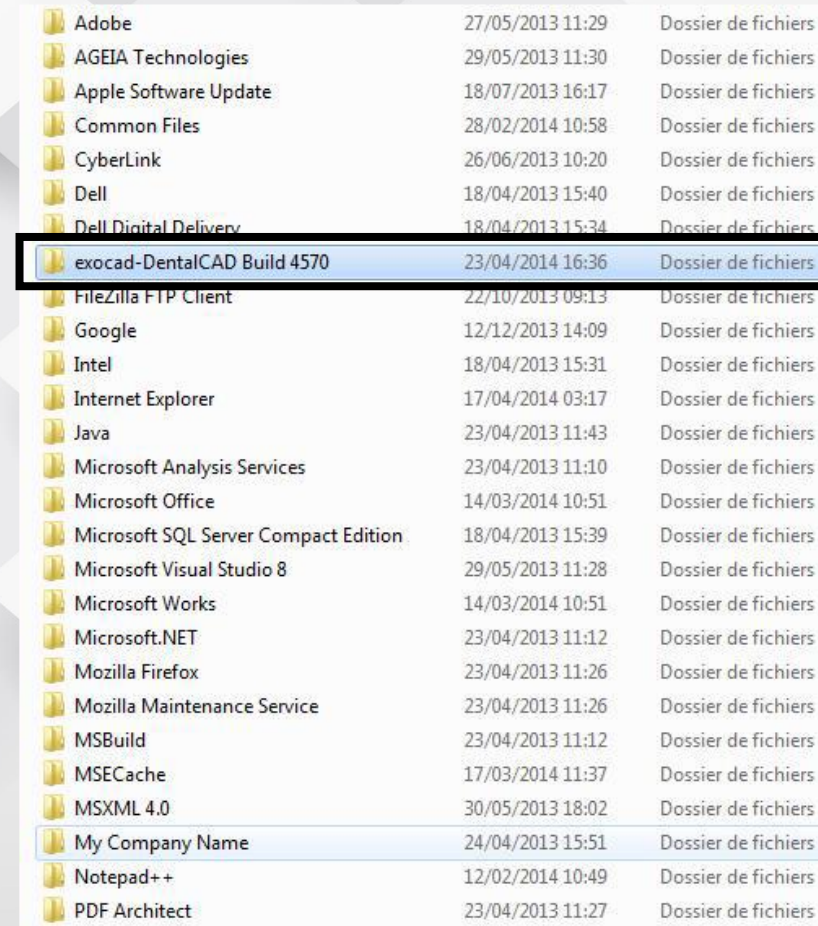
| | | |
|---|---|---|
| Adobe | 27/05/2013 11:29 | Dossier de fichiers |
| AGEIA Technologies | 29/05/2013 11:30 | Dossier de fichiers |
| Apple Software Update | 18/07/2013 16:17 | Dossier de fichiers |
| Common Files | 28/02/2014 10:58 | Dossier de fichiers |
| CyberLink | 26/06/2013 10:20 | Dossier de fichiers |
| Dell | 18/04/2013 15:40 | Dossier de fichiers |
| Dell Digital Delivery | 18/04/2013 15:34 | Dossier de fichiers |
| exocad-DentalCAD Build 4570 | 23/04/2014 16:36 | Dossier de fichiers |
| FileZilla FTP Client | 22/10/2013 09:13 | Dossier de fichiers |
| Google | 12/12/2013 14:09 | Dossier de fichiers |
| Intel | 18/04/2013 15:31 | Dossier de fichiers |
| Internet Explorer | 17/04/2014 03:17 | Dossier de fichiers |
| Java | 23/04/2013 11:43 | Dossier de fichiers |
| Microsoft Analysis Services | 23/04/2013 11:10 | Dossier de fichiers |
| Microsoft Office | 14/03/2014 10:51 | Dossier de fichiers |
| Microsoft SQL Server Compact Edition | 18/04/2013 15:39 | Dossier de fichiers |
| Microsoft Visual Studio 8 | 29/05/2013 11:28 | Dossier de fichiers |
| Microsoft Works | 14/03/2014 10:51 | Dossier de fichiers |
| Microsoft.NET | 23/04/2013 11:12 | Dossier de fichiers |
| Mozilla Firefox | 23/04/2013 11:26 | Dossier de fichiers |
| Mozilla Maintenance Service | 23/04/2013 11:26 | Dossier de fichiers |
| MSBuild | 23/04/2013 11:12 | Dossier de fichiers |
| MSECache | 17/03/2014 11:37 | Dossier de fichiers |
| MSXML 4.0 | 30/05/2013 18:02 | Dossier de fichiers |
| My Company Name | 24/04/2013 15:51 | Dossier de fichiers |
| Notepad++ | 12/02/2014 10:49 | Dossier de fichiers |
| PDF Architect | 23/04/2013 11:27 | Dossier de fichiers |